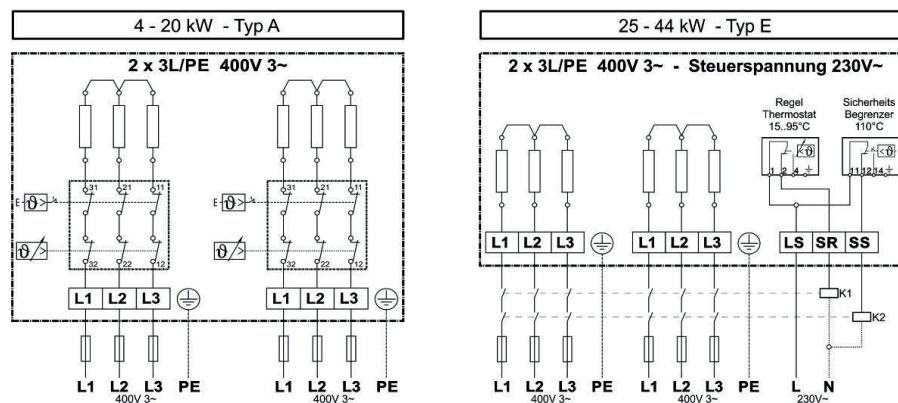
4 - 20 kW - Typ A

2 x 3L/PE 400V 3~

31 21 11
32 22 12
E $\vartheta$>
$\vartheta$/
L1 L2 L3

31 21 11
32 22 12
E $\vartheta$>
$\vartheta$/
L1 L2 L3

L1 L2 L3 PE
400V 3~
L1 L2 L3 PE
400V 3~

25 - 44 kW - Typ E

2 x 3L/PE 400V 3~ - Steuerspannung 230V~

Regel Thermostat 15..95°C
1 2 4

Sicherheits Begrenzer 110°C
11 12 14

L1 L2 L3
L1 L2 L3
LS SR SS
K1
K2

L1 L2 L3 PE
400V 3~
L1 L2 L3 PE
400V 3~
L N
230V~